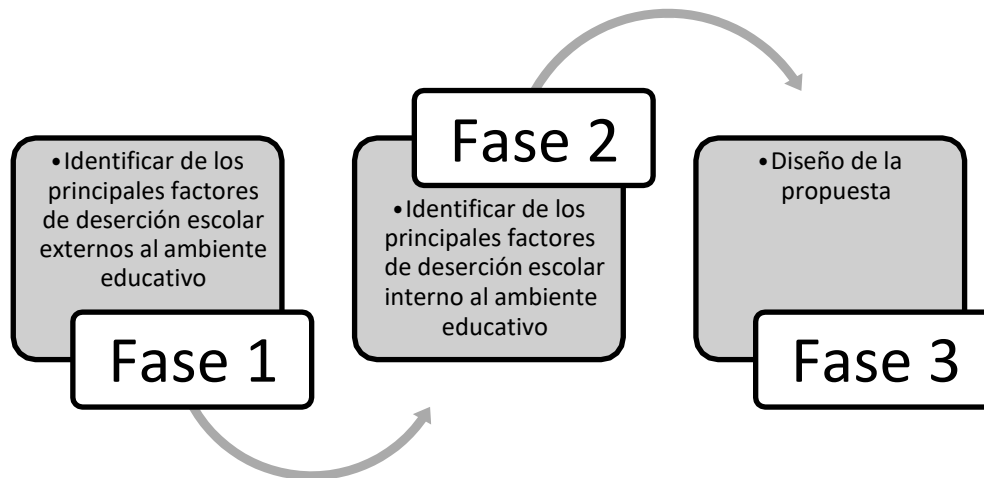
•Identificar de los principales factores de deserción escolar externos al ambiente educativo

Fase 1

Fase 2

•Identificar de los principales factores de deserción escolar interno al ambiente educativo

•Diseño de la propuesta

Fase 3